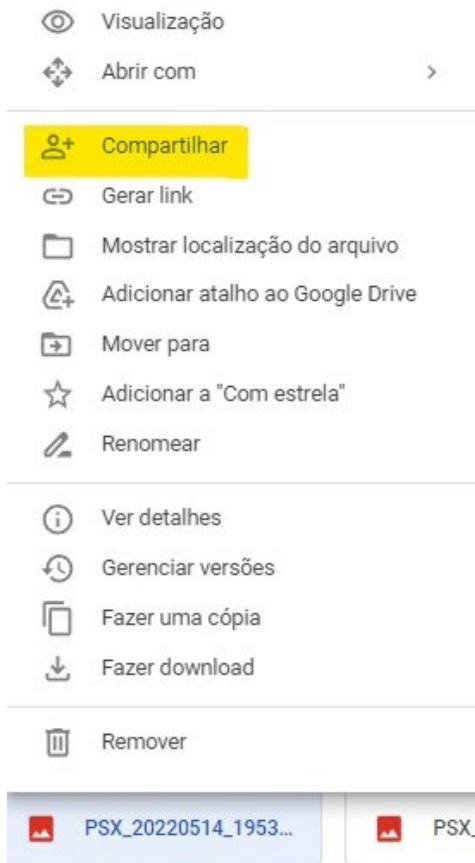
Visualização
Abrir com >

Compartilhar
Gerar link
Mostrar localização do arquivo
Adicionar atalho ao Google Drive
Mover para
Adicionar a "Com estrela"
Renomear

Ver detalhes
Gerenciar versões
Fazer uma cópia
Fazer download

Remover

PSX_20220514_1953...
PSX_